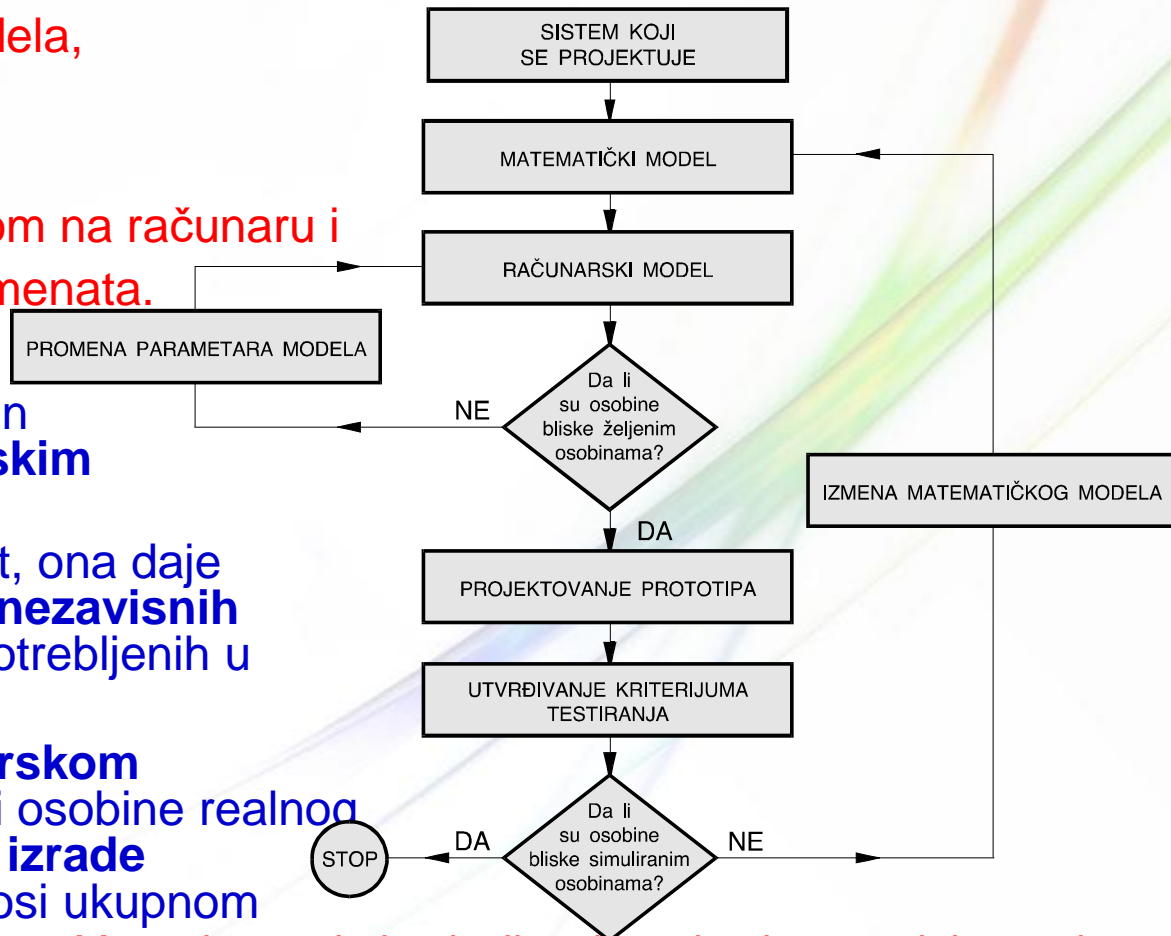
dela,

om na računaru i
menata.

n
skim

t, ona daje
nezavisnih
otrebljenih u

rskom
i osobine realnog
izrade
osi ukupnom

SISTEM KOJI SE PROJEKTUJE

MATEMATIČKI MODEL

RAČUNARSKI MODEL

PROMENA PARAMETARA MODELA

NE

Da li su osobine bliske željenim osobinama?

DA

IZMENA MATEMATIČKOG MODELA

PROJEKTOVANJE PROTOTIPA

UTVRĐIVANJE KRITERIJUMA TESTIRANJA

STOP

DA

Da li su osobine bliske simuliranim osobinama?

NE